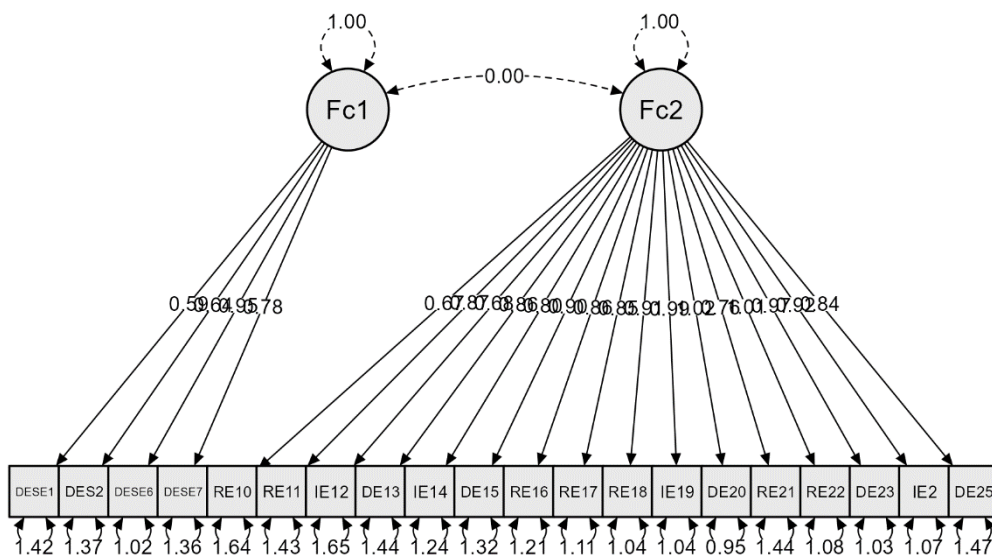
1.00

1.00

Fc1

0.00

Fc2

0.590.640.950.78

0.670.870.680.860.800.900.860.850.910.991.020.761.011.070.920.84

DESE1 DES2 DESE6 DESE7 RE10 RE11 IE12 DE13 IE14 DE15 RE16 RE17 RE18 IE19 DE20 RE21 RE22 DE23 IE2 DE25

1.42 1.37 1.02 1.36 1.64 1.43 1.65 1.44 1.24 1.32 1.21 1.11 1.04 1.04 0.95 1.44 1.08 1.03 1.07 1.47